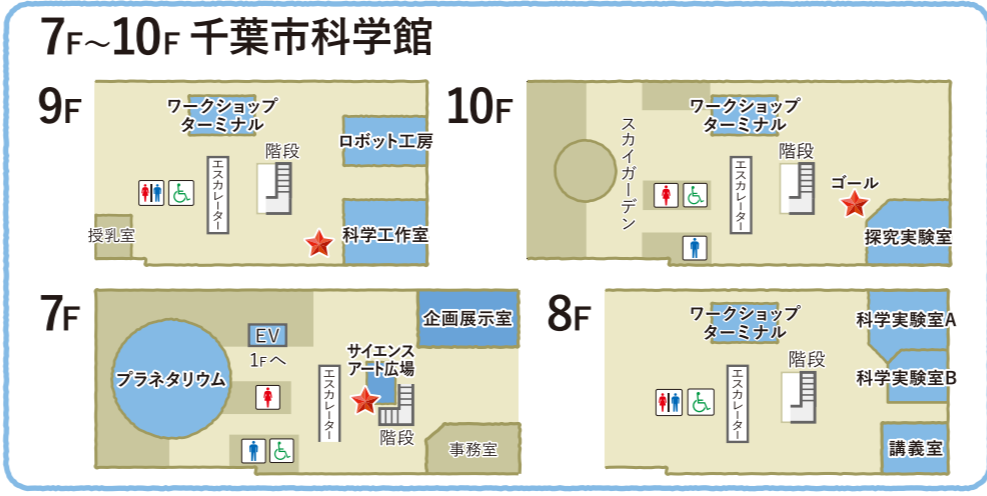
7F～10F 千葉市科学館

9F
ワークショップターミナル
階段
ロボット工房
エスカレーター
授乳室
科学工作室

10F
スカイガーデン
ワークショップターミナル
階段
エスカレーター
ゴール
探究実験室

7F
企画展示室
EV
1Fへ
サイエンスアート広場
プラネタリウム
エスカレーター
階段
事務室

8F
ワークショップターミナル
科学実験室A
階段
科学実験室B
エスカレーター
講義室